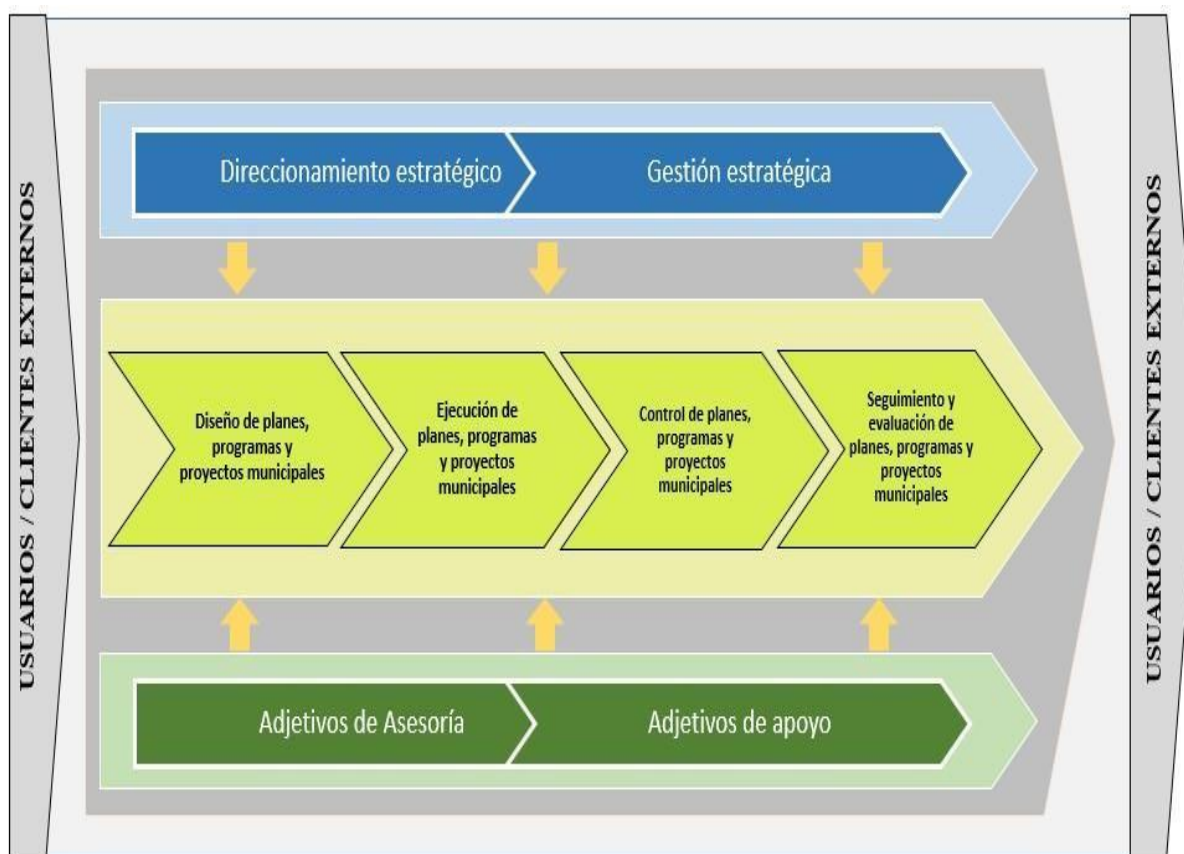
USUARIOS / CLIENTES EXTERNOS

Direccionamiento estratégico

Gestión estratégica

Diseño de planes, programas y proyectos municipales

Ejecución de planes, programas y proyectos municipales

Control de planes, programas y proyectos municipales

Seguimiento y evaluación de planes, programas y proyectos municipales

Adjetivos de Asesoría

Adjetivos de apoyo

USUARIOS / CLIENTES EXTERNOS